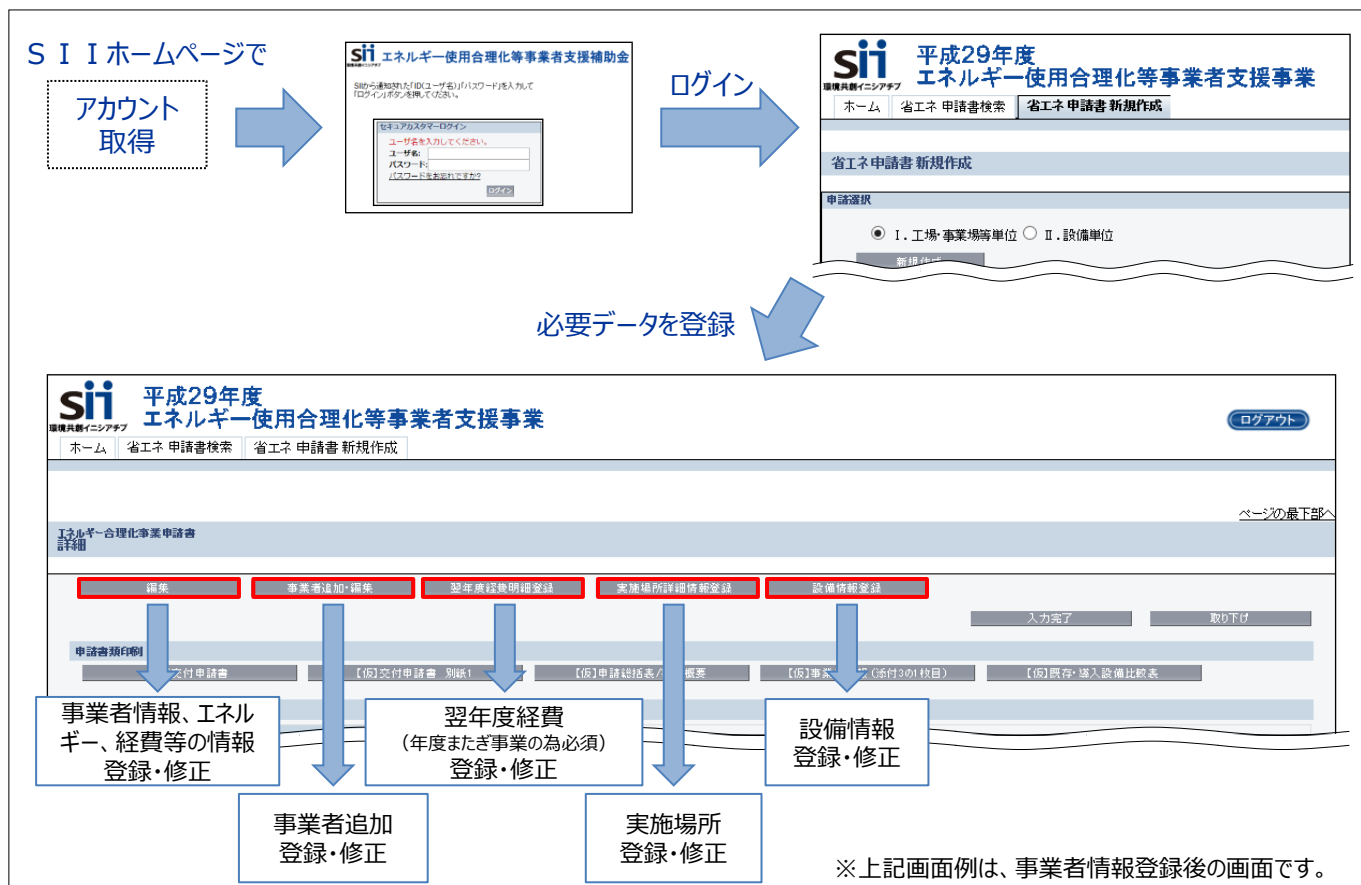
ＳＩＩホームページで

アカウント取得

sii エネルギー使用合理化等事業者支援補助金

SIIから通知された「ID(ユーザ名)」「パスワード」を入力して「ログイン」ボタンを押してください。

セキュアカスタマーログイン

ユーザ名を入力してください。

ユーザ名:

パスワード:

パスワードをお忘れですか?

ログイン

ログイン

sii 環境共創イニシアチブ

平成29年度
エネルギー使用合理化等事業者支援事業

ホーム | 省エネ 申請書検索 | 省エネ 申請書 新規作成

省エネ申請書 新規作成

申請選択

Ⅰ. 工場・事業場等単位 Ⅱ. 設備単位

新規作成

必要データを登録

sii 環境共創イニシアチブ

平成29年度
エネルギー使用合理化等事業者支援事業

ログアウト

ホーム | 省エネ 申請書検索 | 省エネ 申請書 新規作成

ページの最下部へ

エネルギー合理化事業申請書
詳細

編集 | 事業者追加・編集 | 翌年度経費明細登録 | 実施場所詳細情報登録 | 設備情報登録

入力完了 | 取り下げ

申請書類印刷

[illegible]交付申請書 | 【仮】交付申請書 別紙1 | 【仮】申請総括表/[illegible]概要 | 【仮】事業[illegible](添付3の1枚目) | 【仮】既存・導入設備比較表

事業者情報、エネルギー、経費等の情報
登録・修正

翌年度経費
（年度またぎ事業の為必須）
登録・修正

設備情報
登録・修正

事業者追加
登録・修正

実施場所
登録・修正

※上記画面例は、事業者情報登録後の画面です。